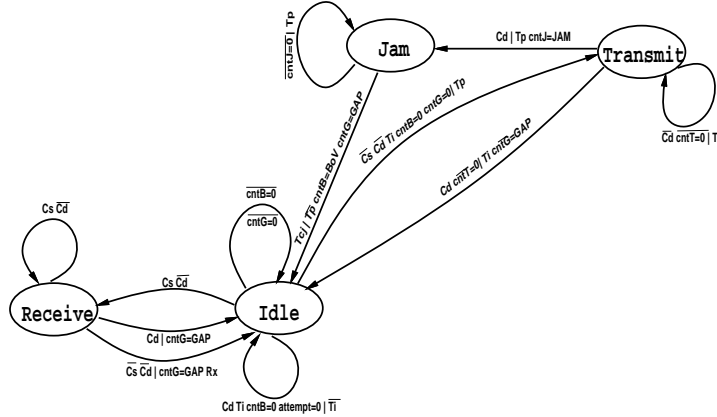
Jam

Transmit

$\overline{cntJ=0}$ | Tp

Cd | Tp cntJ=JAM

Tcl | Tp cntB=BoV cntG=GAP

$\overline{Cs}$ $\overline{Cd}$ Ti cntB=0 cntG=0/ Tp

Cd $\overline{cntT=0}$/ Ti $\overline{cntG}$=GAP

$\overline{Cd}$ $\overline{cntT=0}$ | T

Cs $\overline{Cd}$

$\overline{cntB=0}$

$\overline{cntG=0}$

Cs $\overline{Cd}$

Receive

Idle

Cd | cntG=GAP

$\overline{Cs}$ $\overline{Cd}$ | cntG=GAP Rx

Cd Ti cntB=0 attempt=0 | $\overline{Ti}$